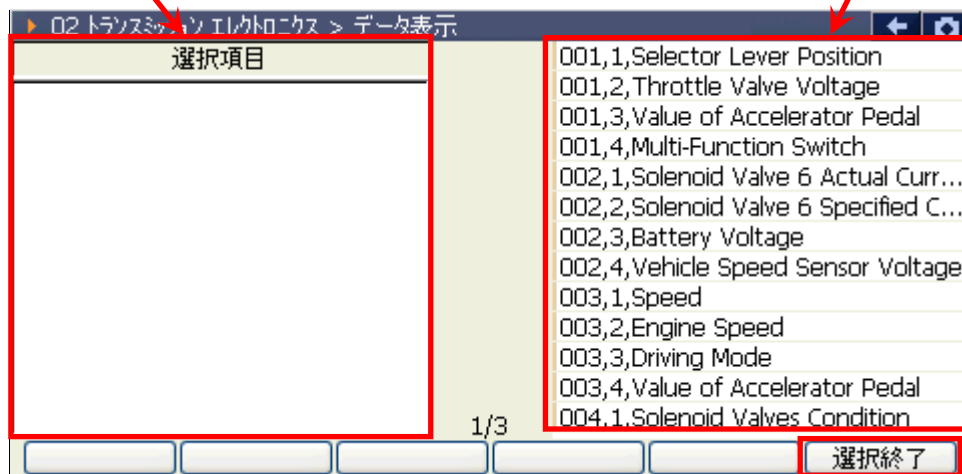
02 トランスミッション エレクトロニクス > データ表示

選択項目

001,1,Selector Lever Position
001,2,Throttle Valve Voltage
001,3,Value of Accelerator Pedal
001,4,Multi-Function Switch
002,1,Solenoid Valve 6 Actual Curr...
002,2,Solenoid Valve 6 Specified C...
002,3,Battery Voltage
002,4,Vehicle Speed Sensor Voltage
003,1,Speed
003,2,Engine Speed
003,3,Driving Mode
003,4,Value of Accelerator Pedal
004,1,Solenoid Valves Condition

1/3

選択終了